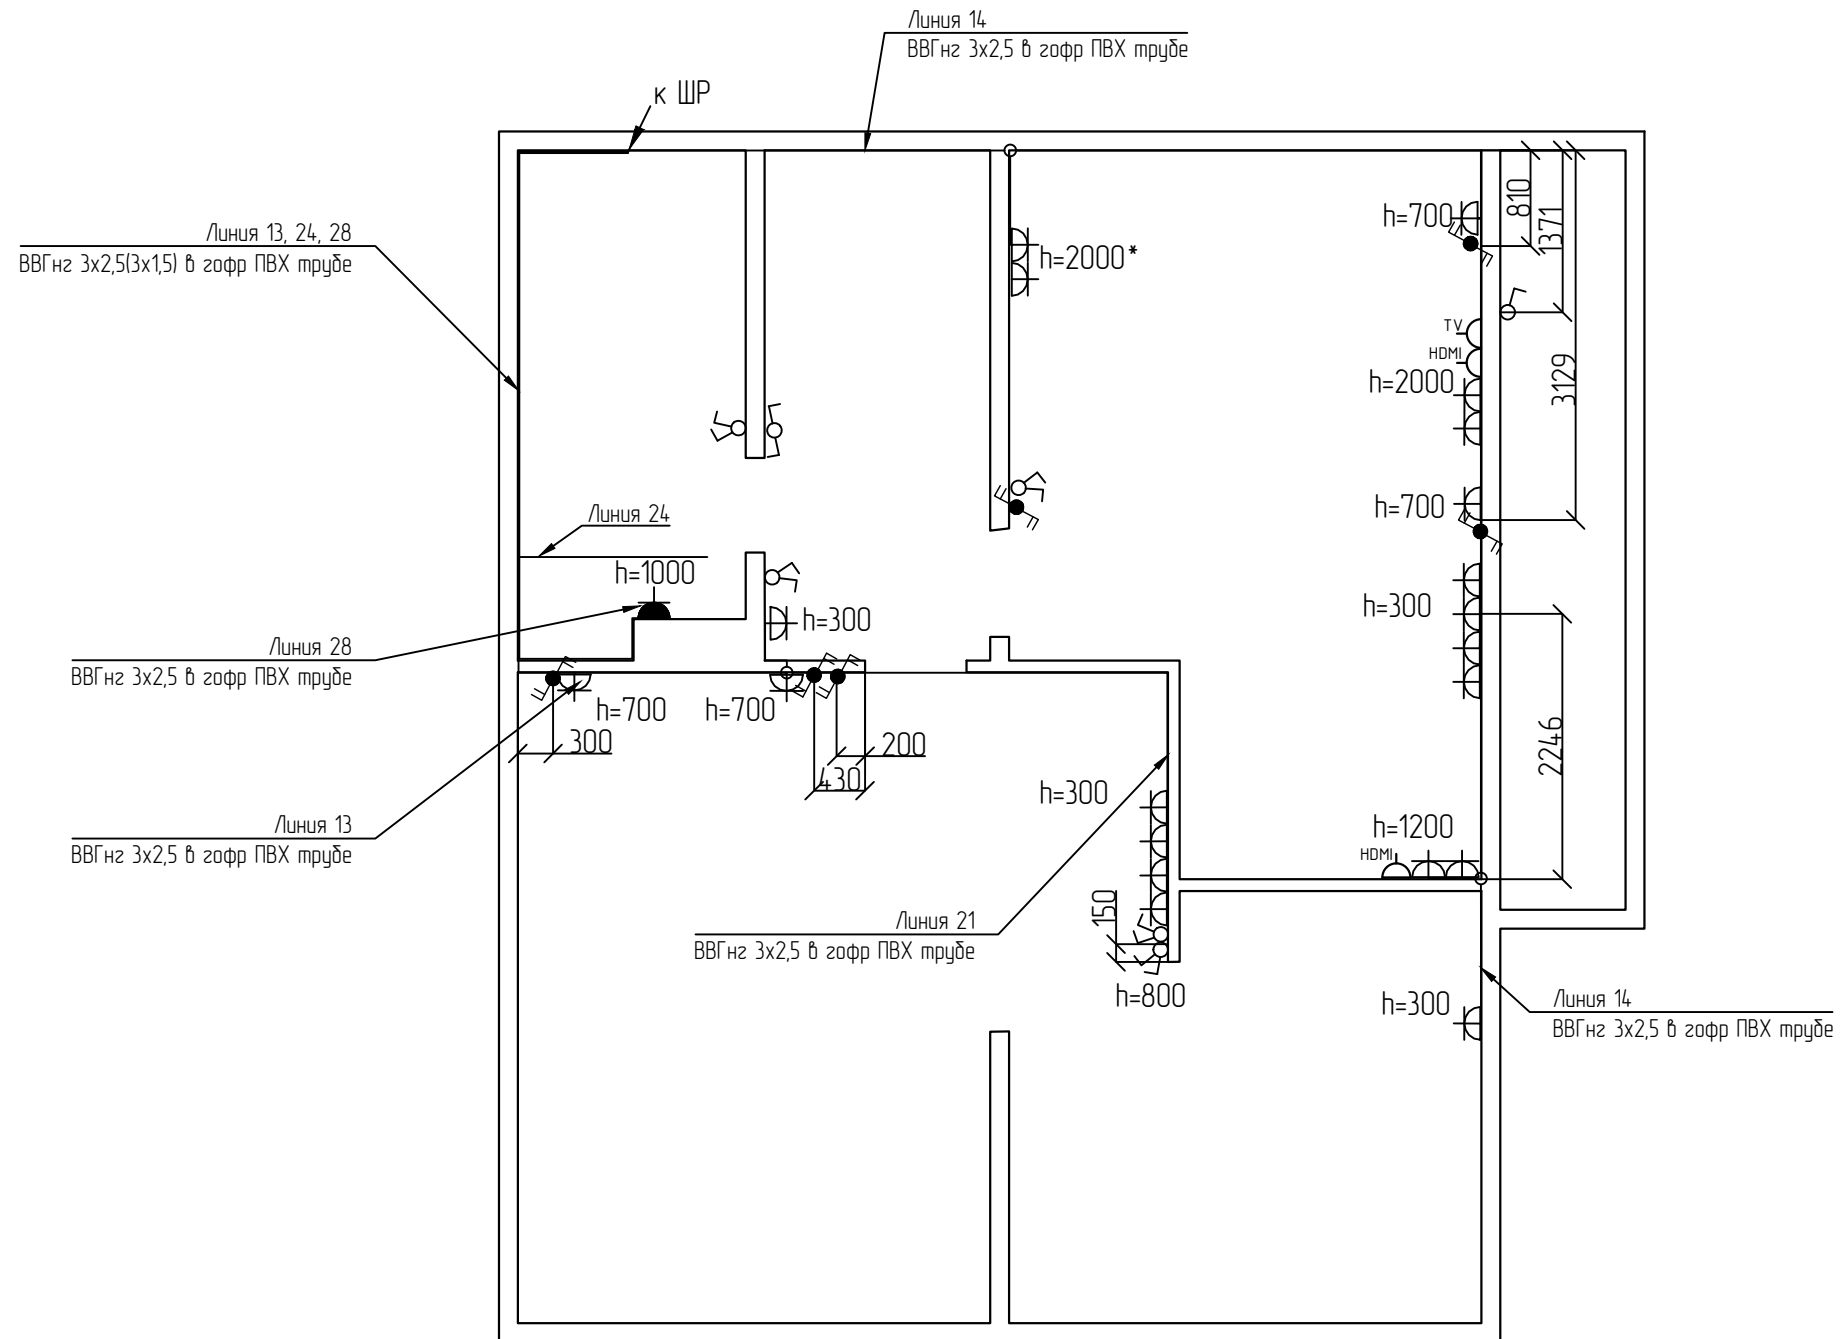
Линия 14
ВВГнг 3х2,5 в гофр ПВХ трубе

к ШР

Линия 13, 24, 28
ВВГнг 3х2,5(3х1,5) в гофр ПВХ трубе

h=2000*

h=700

810

1371

TV
HDMI
h=2000

3129

h=700

Линия 24

h=1000

h=300

h=300

Линия 28
ВВГнг 3х2,5 в гофр ПВХ трубе

h=700

h=700

300

200

430

2246

Линия 13
ВВГнг 3х2,5 в гофр ПВХ трубе

h=300

h=1200
HDMI

Линия 21
ВВГнг 3х2,5 в гофр ПВХ трубе

150

h=800

h=300

Линия 14
ВВГнг 3х2,5 в гофр ПВХ трубе